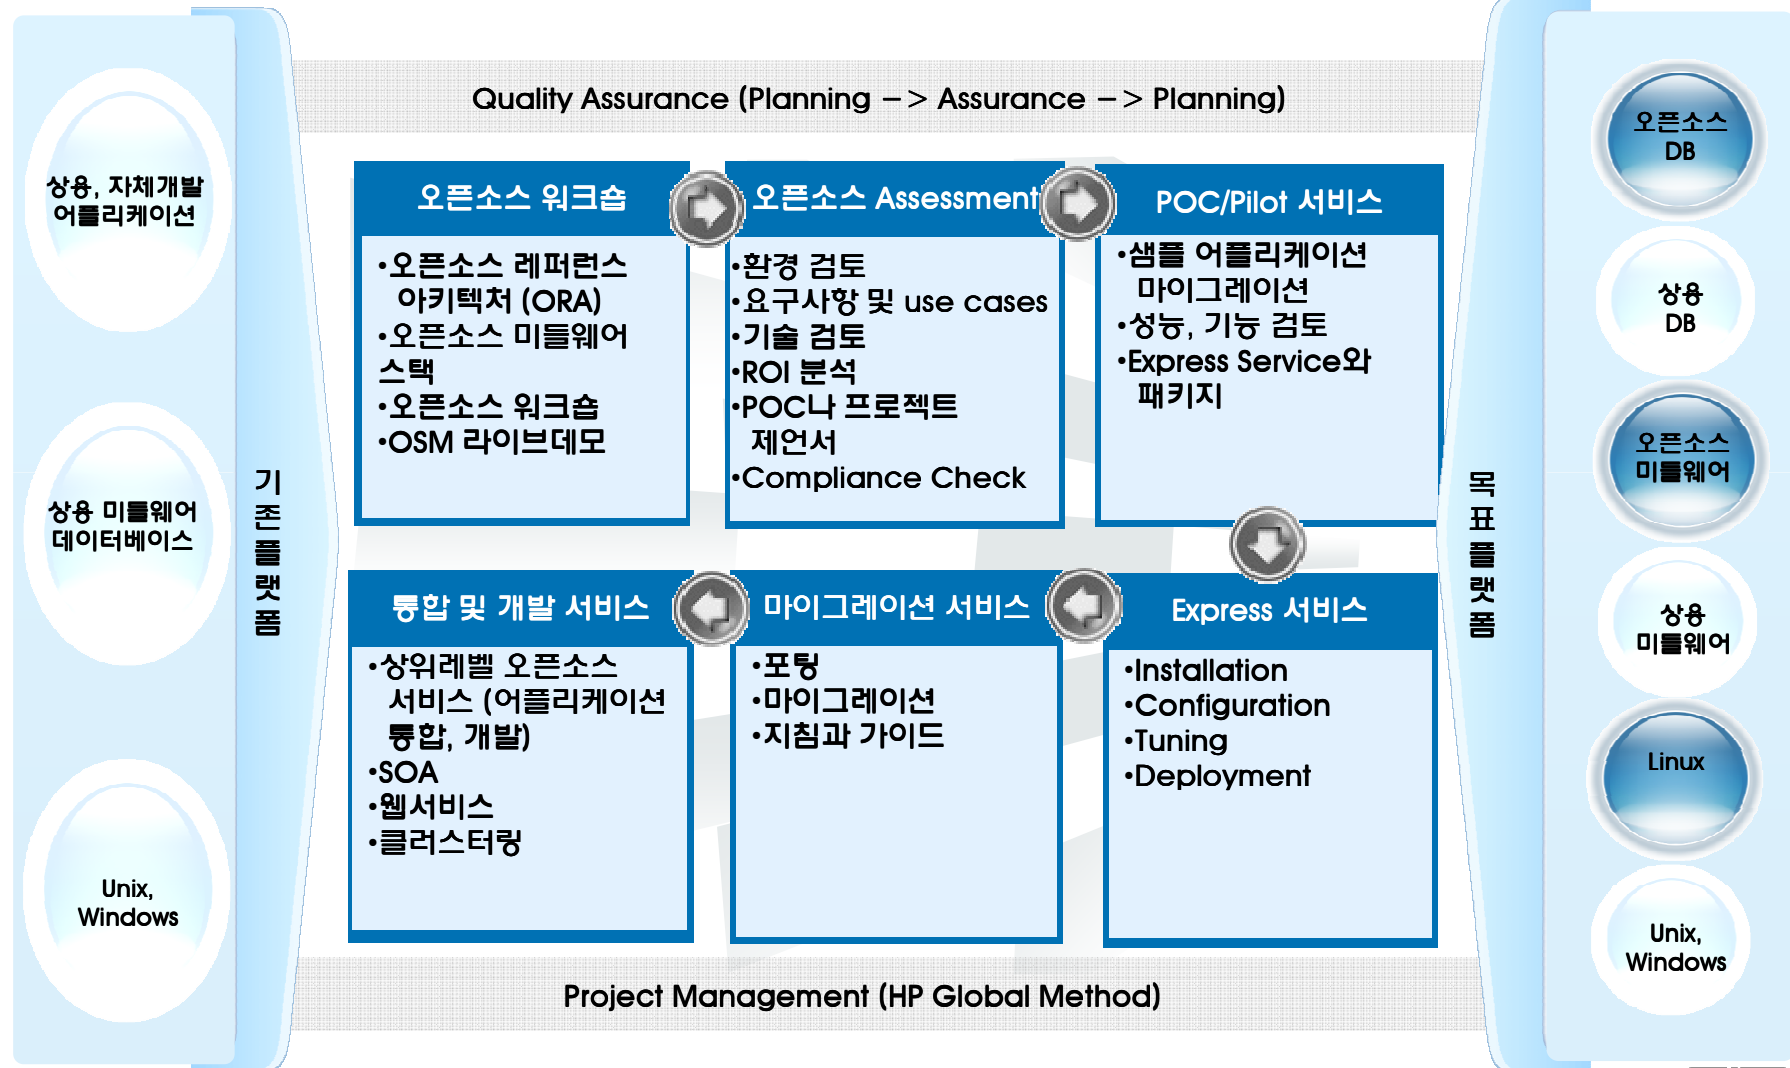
Quality Assurance (Planning –> Assurance –> Planning)

상용, 자체개발 어플리케이션

상용 미들웨어 데이터베이스

Unix, Windows

기존플랫폼

오픈소스 워크숍

•오픈소스 레퍼런스 아키텍처 (ORA)
•오픈소스 미들웨어 스택
•오픈소스 워크숍
•OSM 라이브데모

오픈소스 Assessment

•환경 검토
•요구사항 및 use cases
•기술 검토
•ROI 분석
•POC나 프로젝트 제언서
•Compliance Check

POC/Pilot 서비스

•샘플 어플리케이션 마이그레이션
•성능, 기능 검토
•Express Service와 패키지

통합 및 개발 서비스

•상위레벨 오픈소스 서비스 (어플리케이션 통합, 개발)
•SOA
•웹서비스
•클러스터링

마이그레이션 서비스

•포팅
•마이그레이션
•지침과 가이드

Express 서비스

•Installation
•Configuration
•Tuning
•Deployment

목표플랫폼

오픈소스 DB

상용 DB

오픈소스 미들웨어

상용 미들웨어

Linux

Unix, Windows

Project Management (HP Global Method)